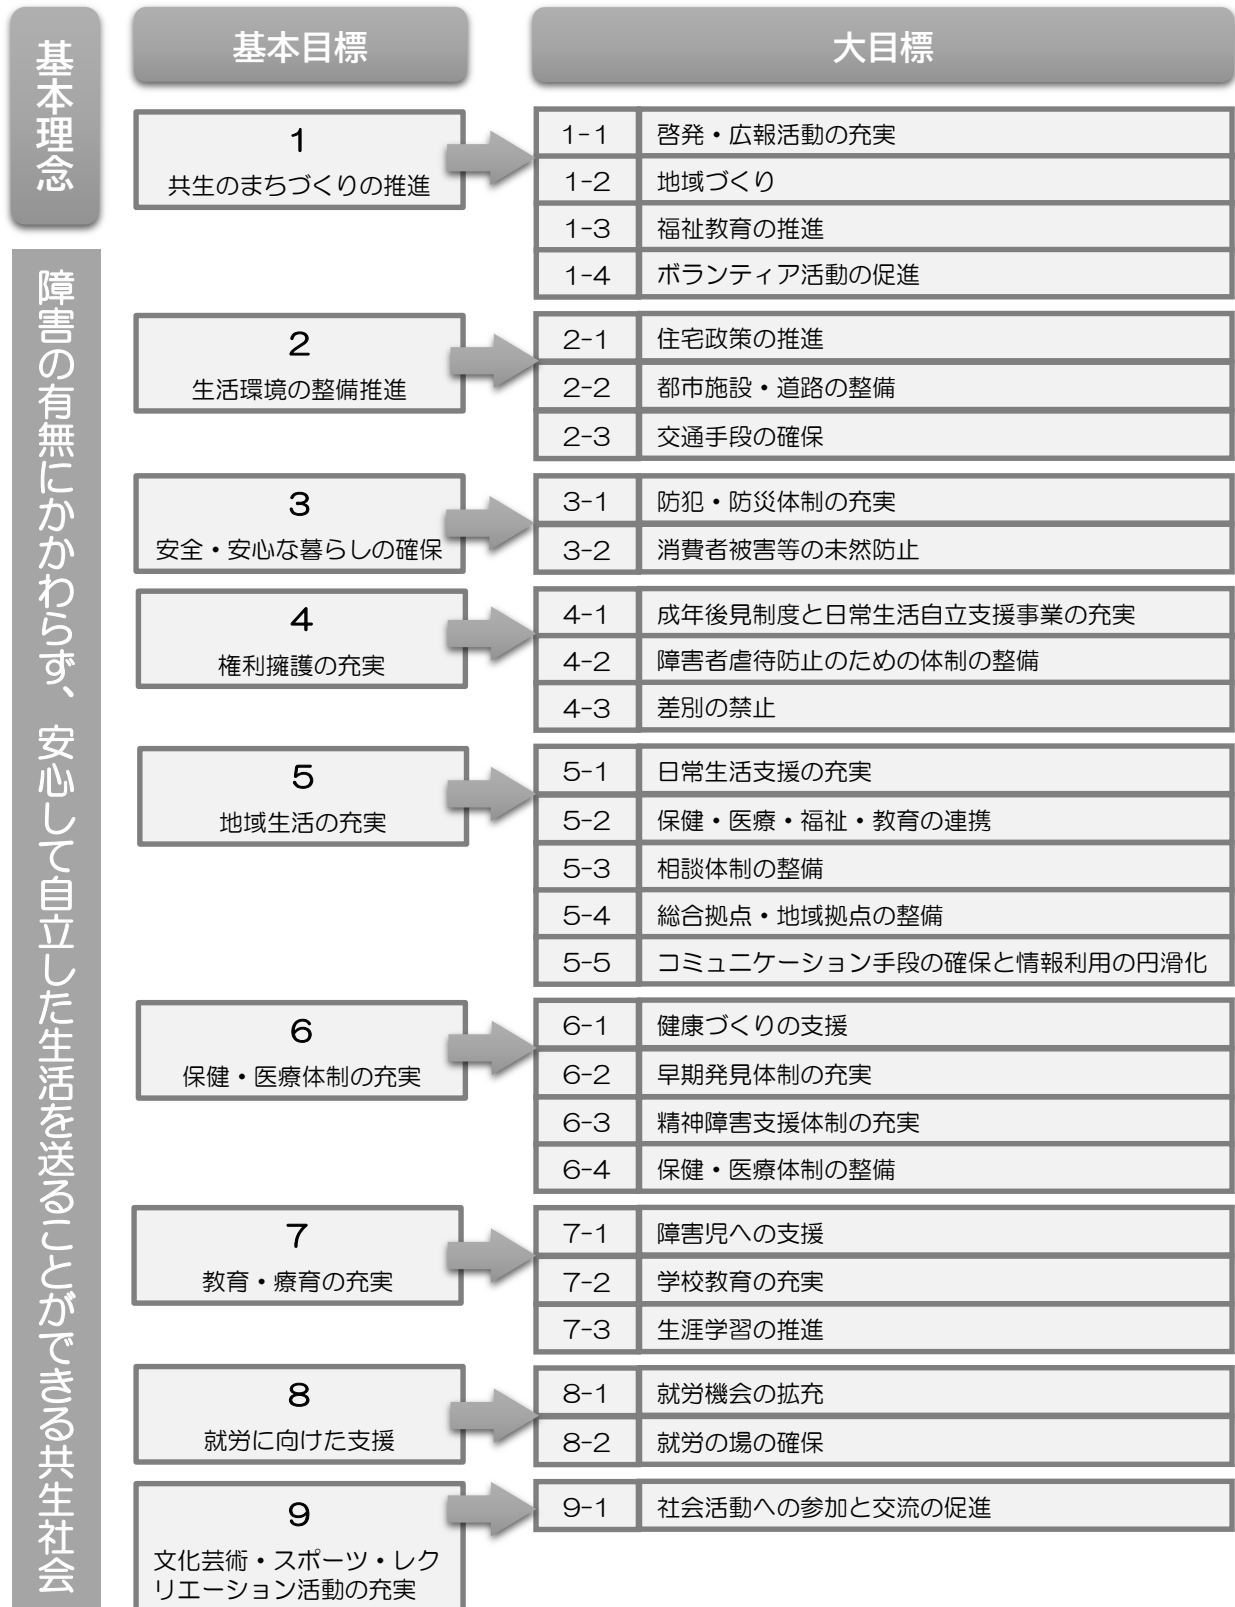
基本理念

障害の有無にかかわらず、安心して自立した生活を送ることができる共生社会

基本目標

大目標

1
共生のまちづくりの推進

| 1-1 | 啓発・広報活動の充実 |
|---|---|
| 1-2 | 地域づくり |
| 1-3 | 福祉教育の推進 |
| 1-4 | ボランティア活動の促進 |

2
生活環境の整備推進

| 2-1 | 住宅政策の推進 |
|---|---|
| 2-2 | 都市施設・道路の整備 |
| 2-3 | 交通手段の確保 |

3
安全・安心な暮らしの確保

| 3-1 | 防犯・防災体制の充実 |
|---|---|
| 3-2 | 消費者被害等の未然防止 |

4
権利擁護の充実

| 4-1 | 成年後見制度と日常生活自立支援事業の充実 |
|---|---|
| 4-2 | 障害者虐待防止のための体制の整備 |
| 4-3 | 差別の禁止 |

5
地域生活の充実

| 5-1 | 日常生活支援の充実 |
|---|---|
| 5-2 | 保健・医療・福祉・教育の連携 |
| 5-3 | 相談体制の整備 |
| 5-4 | 総合拠点・地域拠点の整備 |
| 5-5 | コミュニケーション手段の確保と情報利用の円滑化 |

6
保健・医療体制の充実

| 6-1 | 健康づくりの支援 |
|---|---|
| 6-2 | 早期発見体制の充実 |
| 6-3 | 精神障害支援体制の充実 |
| 6-4 | 保健・医療体制の整備 |

7
教育・療育の充実

| 7-1 | 障害児への支援 |
|---|---|
| 7-2 | 学校教育の充実 |
| 7-3 | 生涯学習の推進 |

8
就労に向けた支援

| 8-1 | 就労機会の拡充 |
|---|---|
| 8-2 | 就労の場の確保 |

9
文化芸術・スポーツ・レクリエーション活動の充実

| 9-1 | 社会活動への参加と交流の促進 |
|---|---|